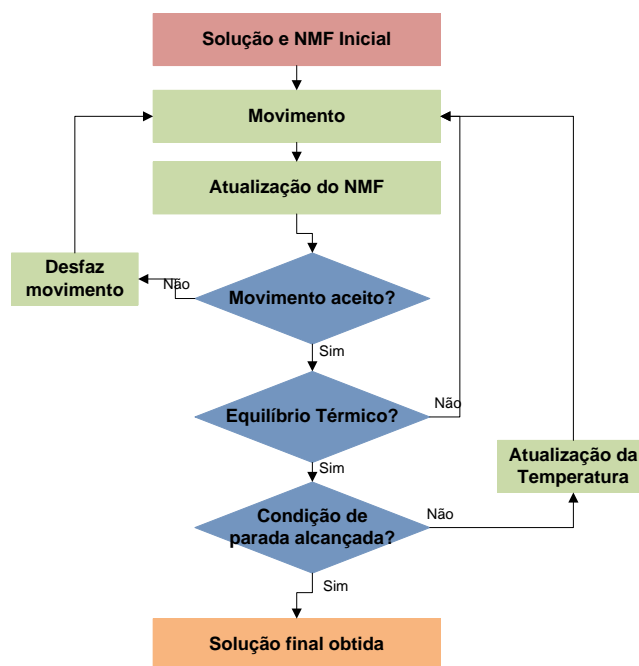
Solução e NMF Inicial

Movimento

Atualização do NMF

Desfaz movimento

Não

Movimento aceito?

Sim

Equilíbrio Térmico?

Não

Sim

Atualização da Temperatura

Condição de parada alcançada?

Não

Sim

Solução final obtida